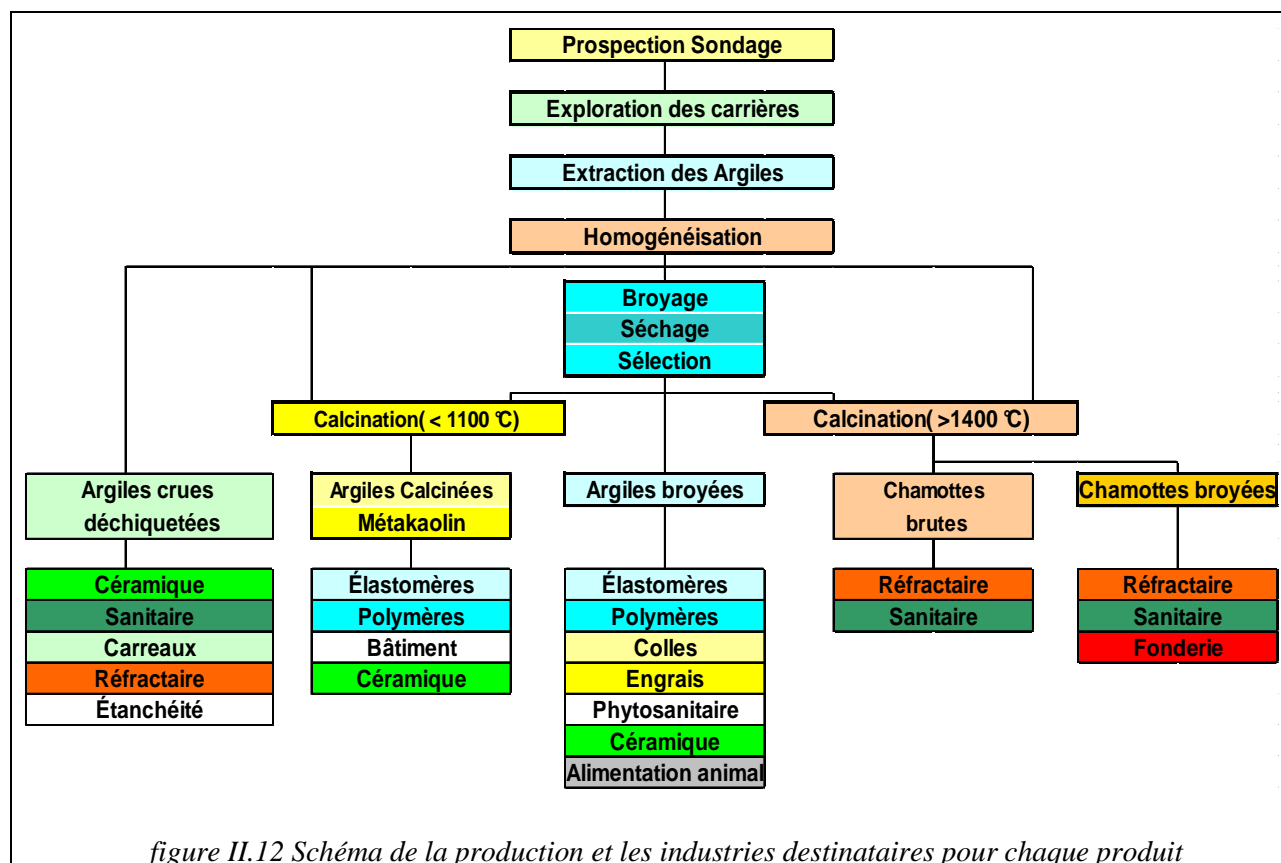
Prospection Sondage

Exploration des carrières

Extraction des Argiles

Homogénéisation

Broyage
Séchage
Sélection

Calcination( < 1100 °C)

Calcination( >1400 °C)

Argiles crues déchiquetées

Céramique
Sanitaire
Carreaux
Réfractaire
Étanchéité

Argiles Calcinées
Métakaolin

Élastomères
Polymères
Bâtiment
Céramique

Argiles broyées

Élastomères
Polymères
Colles
Engrais
Phytosanitaire
Céramique
Alimentation animal

Chamottes brutes

Réfractaire
Sanitaire

Chamottes broyées

Réfractaire
Sanitaire
Fonderie

figure II.12 Schéma de la production et les industries destinataires pour chaque produit